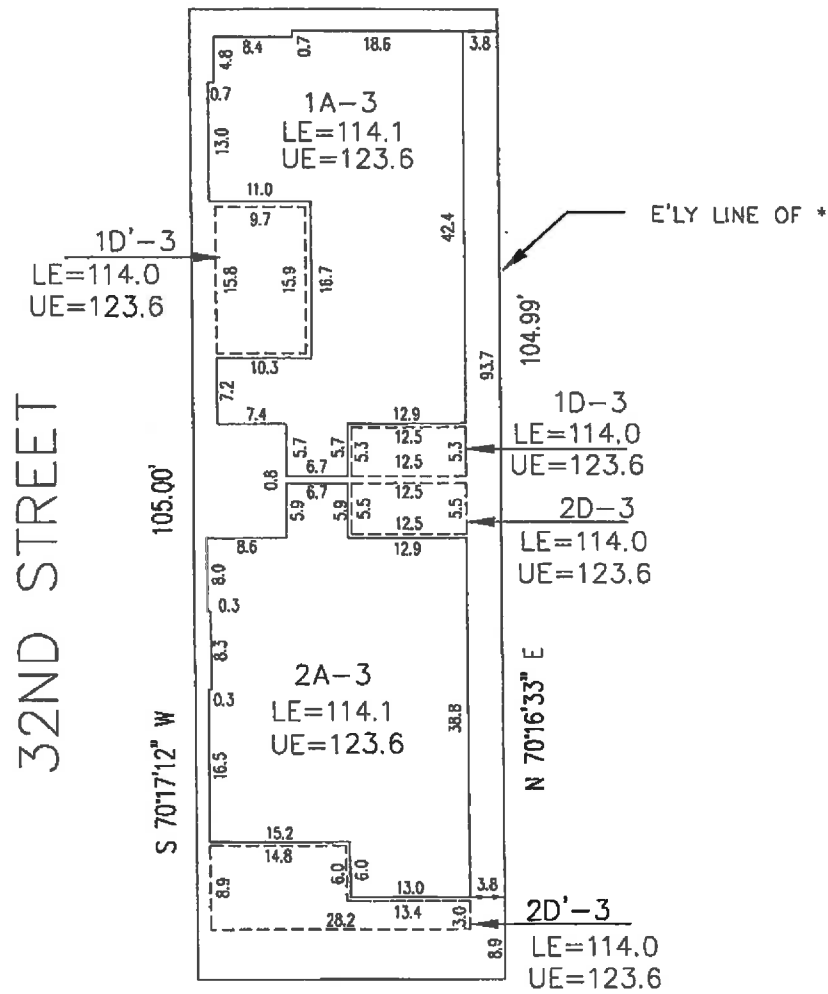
8.4 0.7 18.6 3.8
4.8
0.7
13.0
1A−3
LE=114.1
UE=123.6
11.0
9.7
1D'−3
LE=114.0
UE=123.6
15.8 15.9 16.7
42.4
E'LY LINE OF *
104.99'
10.3
93.7
7.2
7.4
12.9
1D−3
LE=114.0
UE=123.6
5.7 5.7 5.3 12.5 5.3
6.7 12.5
0.8
6.7 12.5
5.9 5.9 5.5 12.5 5.5
2D−3
LE=114.0
UE=123.6
12.9
105.00'
8.6
8.0
0.3
8.3
0.3
2A−3
LE=114.1
UE=123.6
38.8
16.5
32ND STREET
S 70°17'12" W
N 70°16'33" E
15.2
14.8
6.0 6.0
8.9
13.0 3.8
28.2 13.4 3.0
2D'−3
LE=114.0
UE=123.6
8.9